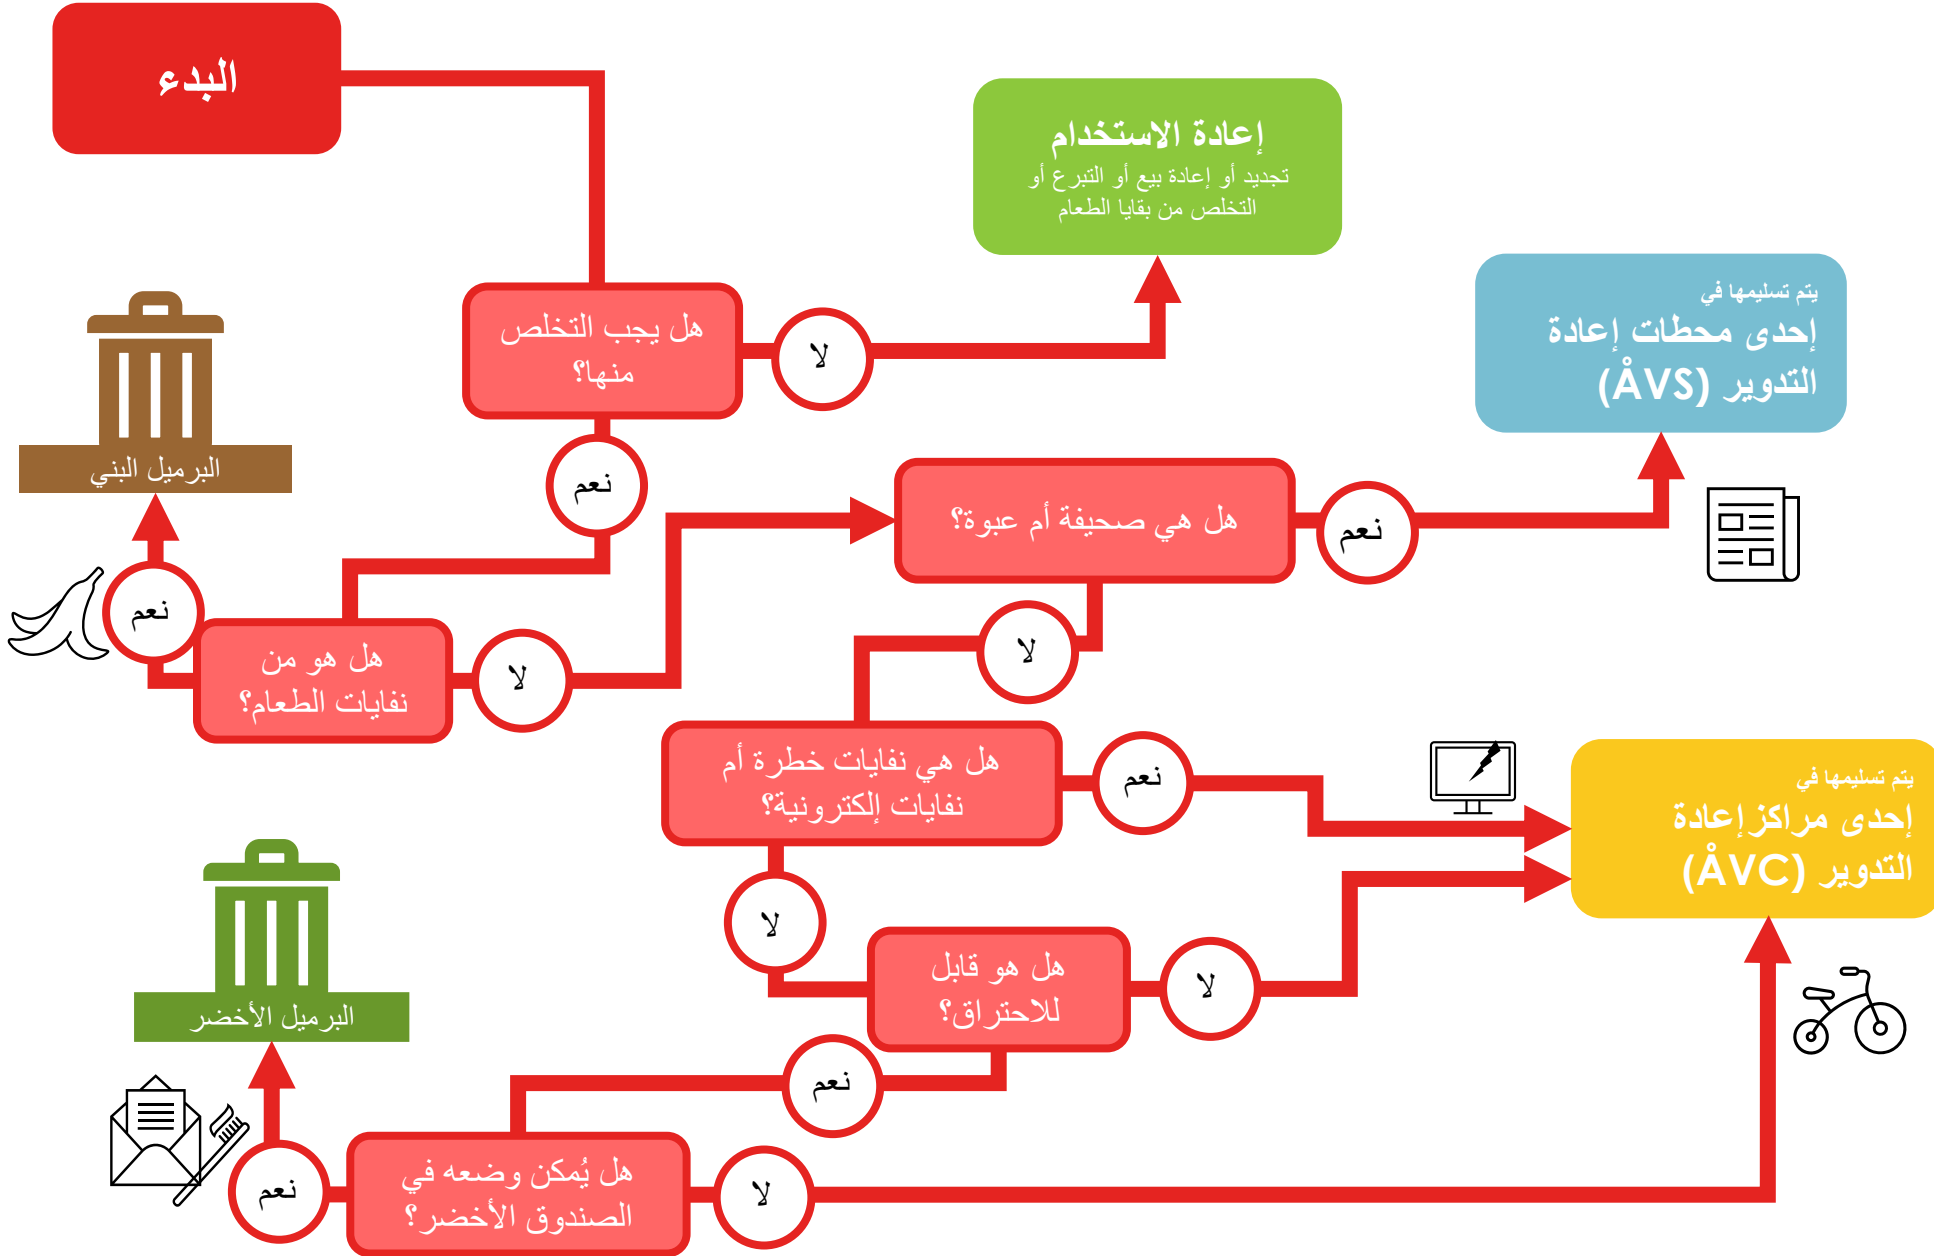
البدء

إعادة الاستخدام
تجديد أو إعادة بيع أو التبرع أو التخلص من بقايا الطعام

هل يجب التخلص منها؟

لا

نعم

يتم تسليمها في
إحدى محطات إعادة التدوير (ÅVS)

البرميل البني

هل هي صحيفة أم عبوة؟

نعم

نعم

هل هو من نفايات الطعام؟

لا

لا

هل هي نفايات خطرة أم نفايات إلكترونية؟

نعم

يتم تسليمها في
إحدى مراكز إعادة التدوير (ÅVC)

لا

هل هو قابل للاحتراق؟

لا

البرميل الأخضر

نعم

نعم

هل يُمكن وضعه في الصندوق الأخضر؟

لا